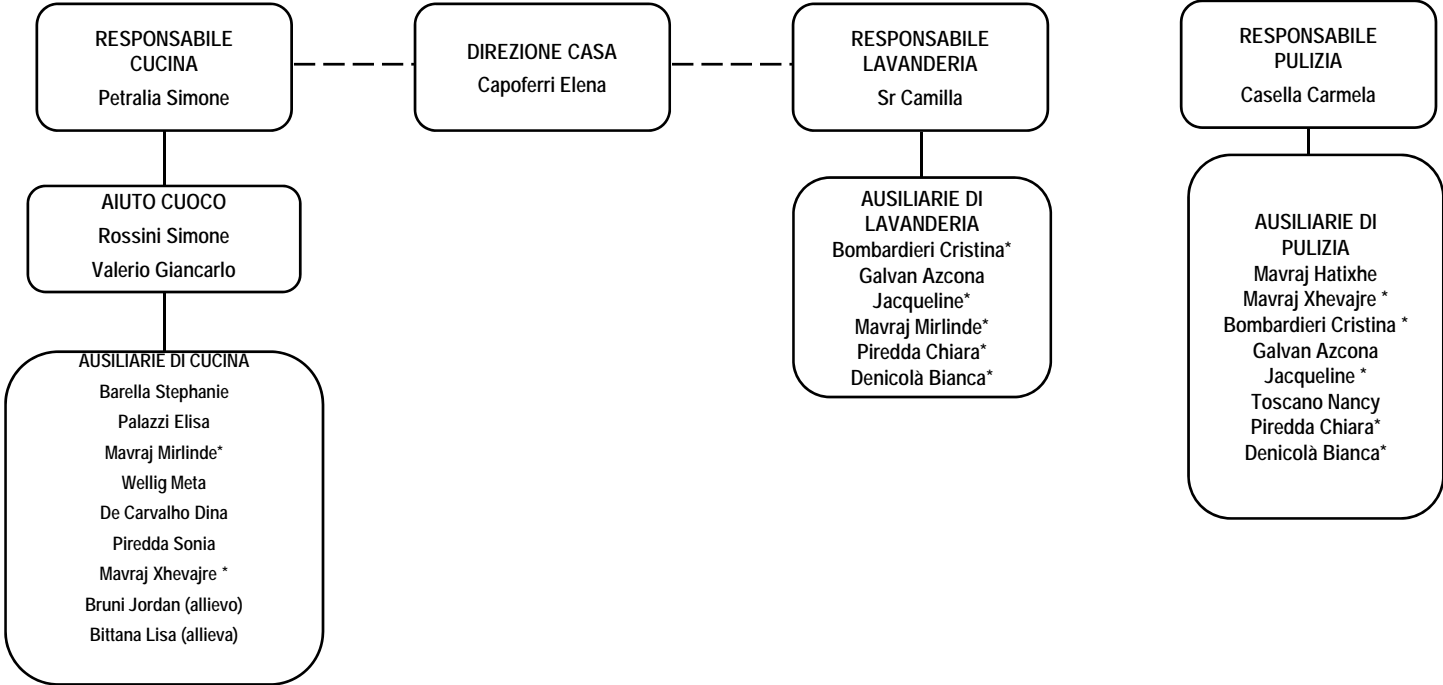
RESPONSABILE CUCINA
Petralia Simone

DIREZIONE CASA
Capoferri Elena

RESPONSABILE LAVANDERIA
Sr Camilla

RESPONSABILE PULIZIA
Casella Carmela

AIUTO CUOCO
Rossini Simone
Valerio Giancarlo

AUSILIARIE DI CUCINA
Barella Stephanie
Palazzi Elisa
Mavraj Mirlinde*
Wellig Meta
De Carvalho Dina
Piredda Sonia
Mavraj Xhevajre *
Bruni Jordan (allievo)
Bittana Lisa (allieva)

AUSILIARIE DI LAVANDERIA
Bombardieri Cristina*
Galvan Azcona Jacqueline*
Mavraj Mirlinde*
Piredda Chiara*
Denicolà Bianca*

AUSILIARIE DI PULIZIA
Mavraj Hatixhe
Mavraj Xhevajre *
Bombardieri Cristina *
Galvan Azcona Jacqueline *
Toscano Nancy
Piredda Chiara*
Denicolà Bianca*